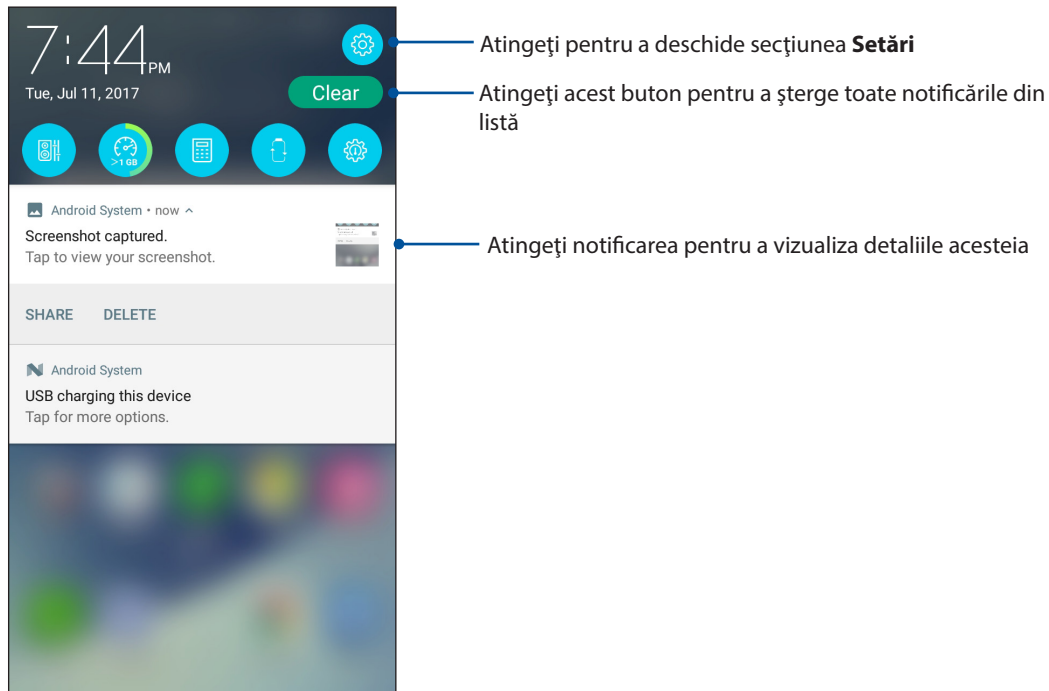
7:44PM
Tue, Jul 11, 2017
Clear
>1 GB
Android System • now
Screenshot captured.
Tap to view your screenshot.
SHARE DELETE
Android System
USB charging this device
Tap for more options.

Atingeţi pentru a deschide secţiunea **Setări**

Atingeţi acest buton pentru a şterge toate notificările din listă

Atingeţi notificarea pentru a vizualiza detaliile acesteia